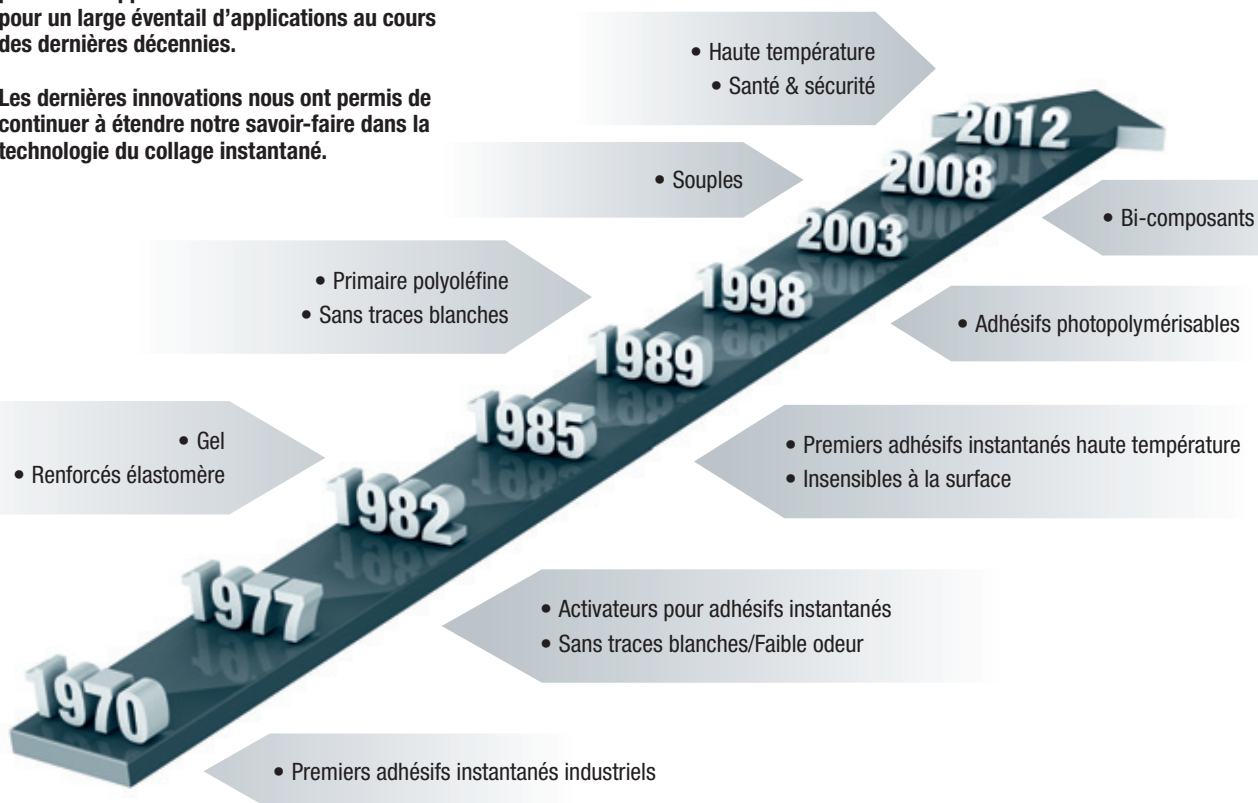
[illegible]
pour un large éventail d'applications au cours des dernières décennies.

Les dernières innovations nous ont permis de continuer à étendre notre savoir-faire dans la technologie du collage instantané.

• Haute température
• Santé & sécurité

2012

• Souples

2008

• Bi-composants

2003

• Primaire polyoléfine
• Sans traces blanches

1998

• Adhésifs photopolymérisables

1989

1985

• Gel
• Renforcés élastomère

• Premiers adhésifs instantanés haute température
• Insensibles à la surface

1982

1977

• Activateurs pour adhésifs instantanés
• Sans traces blanches/Faible odeur

1970

• Premiers adhésifs instantanés industriels